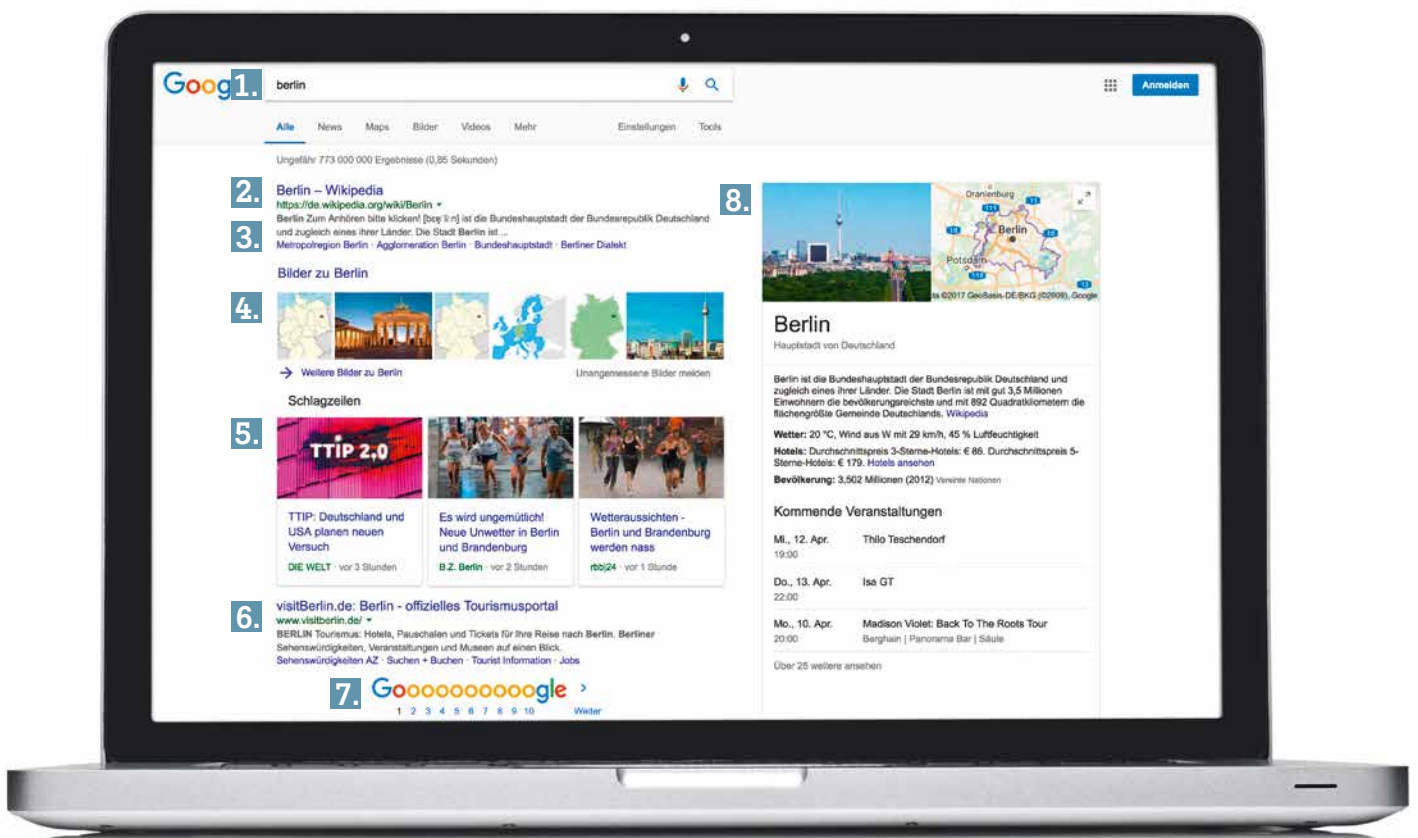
Goog 1. berlin

Anmelden

Alle News Maps Bilder Videos Mehr Einstellungen Tools

Ungefähr 773 000 000 Ergebnisse (0,85 Sekunden)

2. Berlin – Wikipedia
https://de.wikipedia.org/wiki/Berlin
Berlin Zum Anhören bitte klicken! [bɛɐ̯ˈliːn] ist die Bundeshauptstadt der Bundesrepublik Deutschland und zugleich eines ihrer Länder. Die Stadt Berlin ist ...
3. Metropolregion Berlin · Agglomeration Berlin · Bundeshauptstadt · Berliner Dialekt

Bilder zu Berlin

4.

Weitere Bilder zu Berlin

Unangemessene Bilder melden

Schlagzeilen

5. TTIP 2.0

TTIP: Deutschland und USA planen neuen Versuch
DIE WELT · vor 3 Stunden

Es wird ungemütlich! Neue Unwetter in Berlin und Brandenburg
B.Z. Berlin · vor 2 Stunden

Wetteraussichten - Berlin und Brandenburg werden nass
rbb|24 · vor 1 Stunde

6. visitBerlin.de: Berlin - offizielles Tourismusportal
www.visitberlin.de/
BERLIN Tourismus: Hotels, Pauschalen und Tickets für Ihre Reise nach Berlin. Berliner Sehenswürdigkeiten, Veranstaltungen und Museen auf einen Blick.
Sehenswürdigkeiten AZ · Suchen + Buchen · Tourist Information · Jobs

7. Gooooooooooogle
1 2 3 4 5 6 7 8 9 10 Weiter

8.
Oranienburg
Berlin
Potsdam
ta ©2017 GeoBasis-DE/BKG (©2009), Google

Berlin
Hauptstadt von Deutschland

Berlin ist die Bundeshauptstadt der Bundesrepublik Deutschland und zugleich eines ihrer Länder. Die Stadt Berlin ist mit gut 3,5 Millionen Einwohnern die bevölkerungsreichste und mit 892 Quadratkilometern die flächengrößte Gemeinde Deutschlands. Wikipedia

Wetter: 20 °C, Wind aus W mit 29 km/h, 45 % Luftfeuchtigkeit

Hotels: Durchschnittspreis 3-Sterne-Hotels: € 86. Durchschnittspreis 5-Sterne-Hotels: € 179. Hotels ansehen

Bevölkerung: 3,502 Millionen (2012) Vereinte Nationen

Kommende Veranstaltungen

Mi., 12. Apr. 19:00 Thilo Teschendorf

Do., 13. Apr. 22:00 Isa GT

Mo., 10. Apr. 20:00 Madison Violet: Back To The Roots Tour
Berghain | Panorama Bar | Säule

Über 25 weitere ansehen